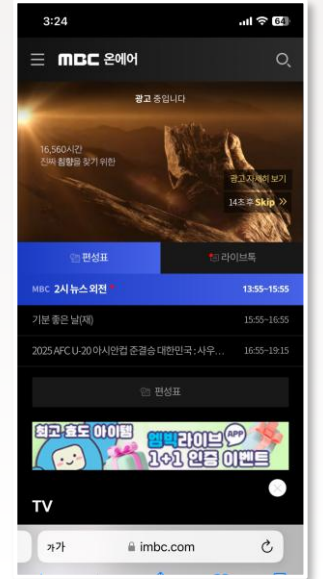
3:24

64

MBC 온에어

광고 중입니다

16,560시간
진짜 침향을 찾기 위한

광고 자세히 보기

14초후 Skip >>

편성표

라이브톡

MBC 2시 뉴스외전

13:55~15:55

기분 좋은 날(재)

15:55~16:55

2025 AFC U-20 아시안컵 준결승 대한민국 : 사우...

16:55~19:15

편성표

최고 효도 아이템

엠빅라이브 APP

1+1 인증 이벤트

TV

가가

imbc.com